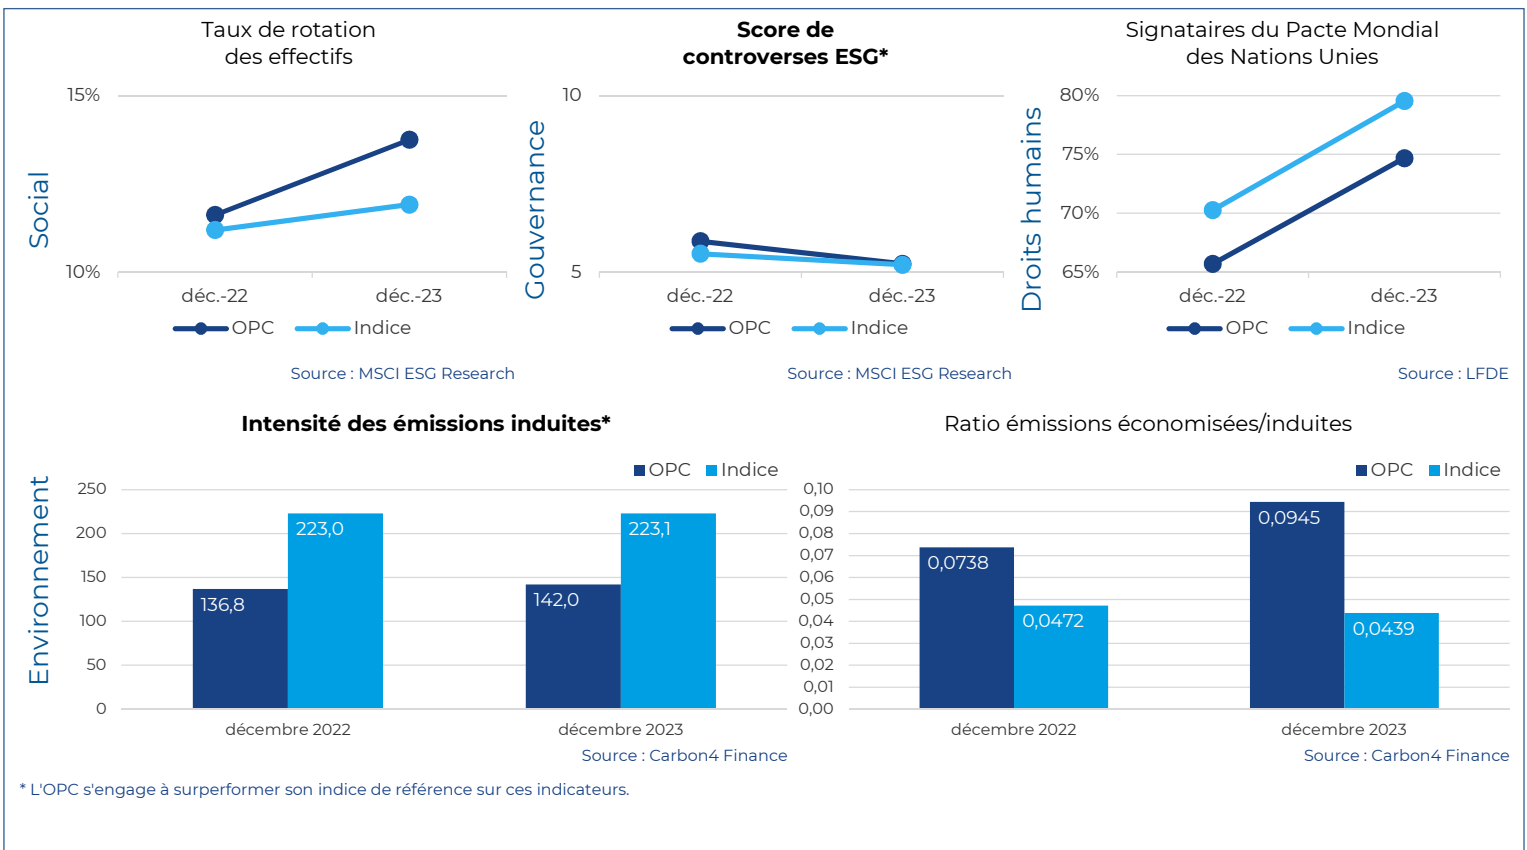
Taux de rotation des effectifs

Social

15%

10%

déc.-22 déc.-23

OPC Indice

Source : MSCI ESG Research

**Score de controverses ESG***

Gouvernance

10

5

déc.-22 déc.-23

OPC Indice

Source : MSCI ESG Research

Signataires du Pacte Mondial des Nations Unies

Droits humains

80%

75%

70%

65%

déc.-22 déc.-23

OPC Indice

Source : LFDE

**Intensité des émissions induites***

Environnement

OPC Indice

250

200

150

100

50

0

136,8 223,0

142,0 223,1

décembre 2022 décembre 2023

Source : Carbon4 Finance

Ratio émissions économisées/induites

OPC Indice

0,10

0,09

0,08

0,07

0,06

0,05

0,04

0,03

0,02

0,01

0,00

0,0738 0,0472

0,0945 0,0439

décembre 2022 décembre 2023

Source : Carbon4 Finance

* L'OPC s'engage à surperformer son indice de référence sur ces indicateurs.